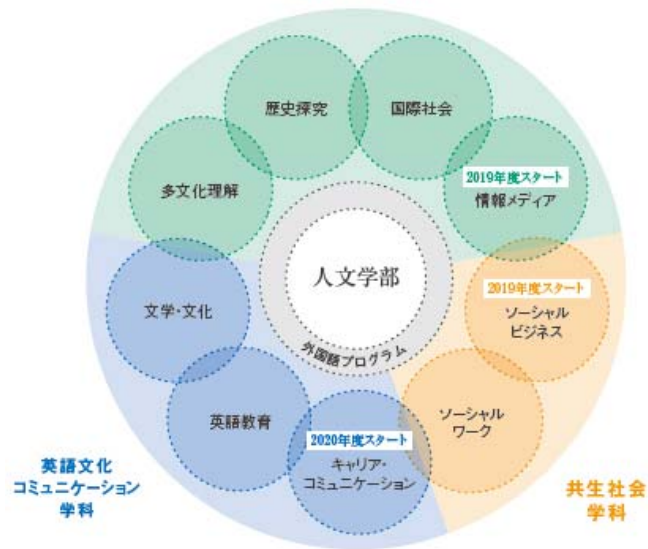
歴史探究

国際社会

多文化理解

2019年度スタート
情報メディア

人文学部

外国語プログラム

文学・文化

2019年度スタート
ソーシャル
ビジネス

英語教育

ソーシャル
ワーク

2020年度スタート
キャリア・
コミュニケーション

英語文化
コミュニケーション
学科

共生社会
学科